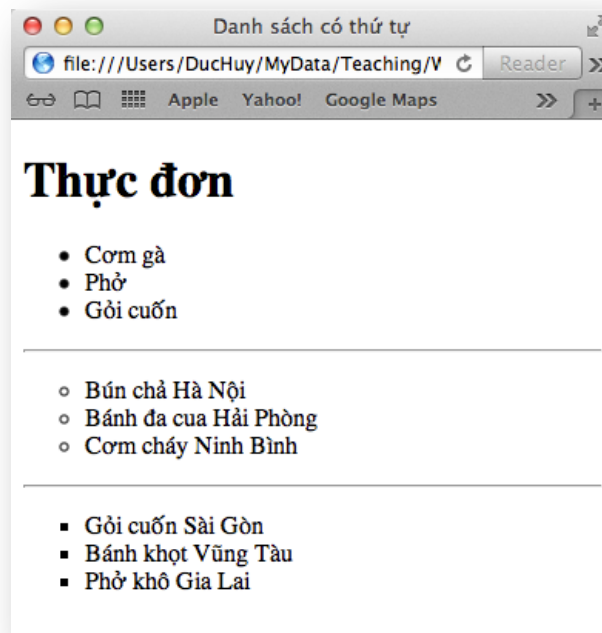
Danh sách có thứ tự

file:///Users/DucHuy/MyData/Teaching/V

Reader

Apple Yahoo! Google Maps

# Thực đơn

- Cơm gà
- Phở
- Gỏi cuốn

- Bún chả Hà Nội
- Bánh đa cua Hải Phòng
- Cơm cháy Ninh Bình

- Gỏi cuốn Sài Gòn
- Bánh khọt Vũng Tàu
- Phở khô Gia Lai